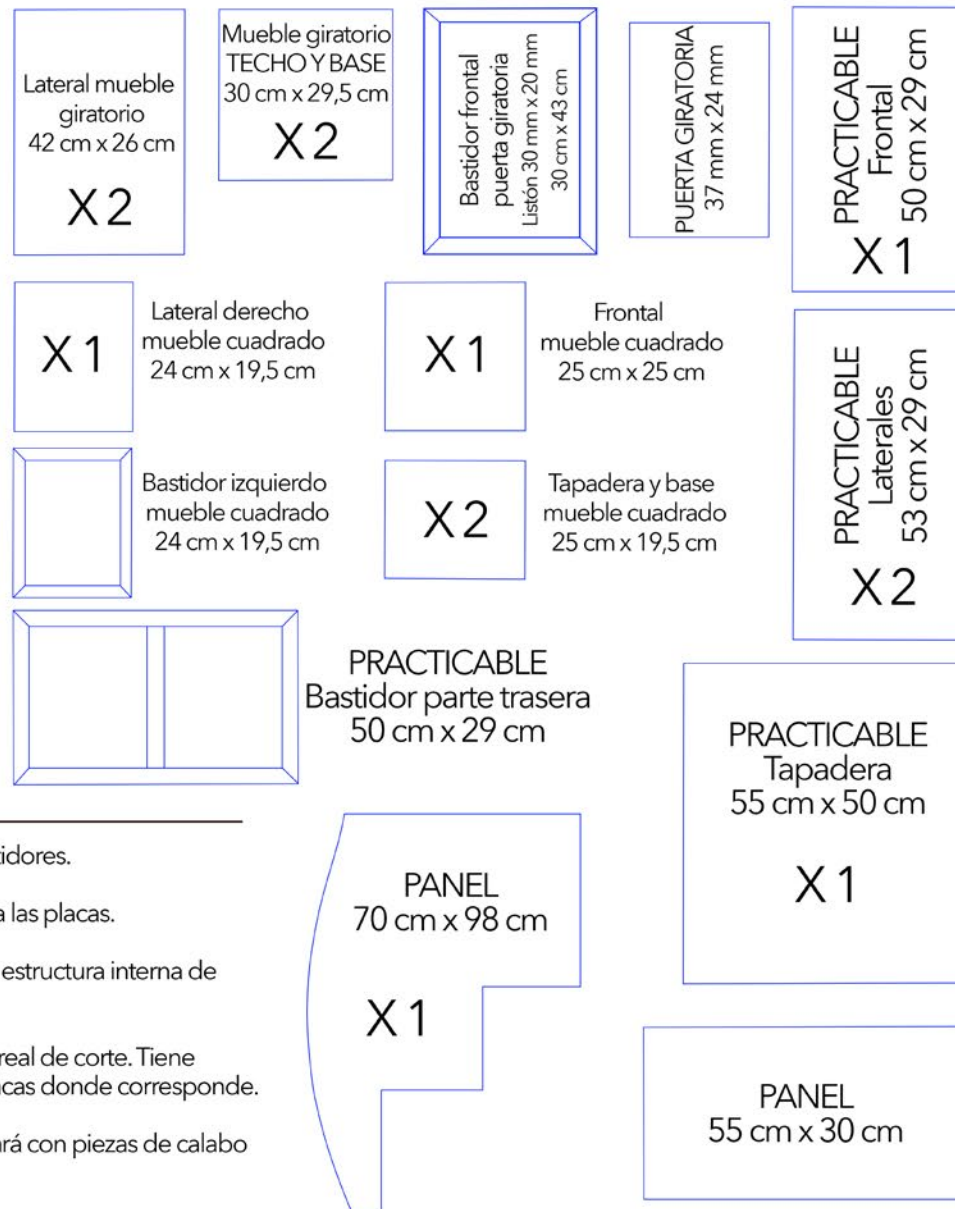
Lateral mueble giratorio
42 cm x 26 cm

X2

Mueble giratorio
TECHO Y BASE
30 cm x 29,5 cm

X2

Bastidor frontal
puerta giratoria
Listón 30 mm x 20 mm
30 cm x 43 cm

PUERTA GIRATORIA
37 mm x 24 mm

PRACTICABLE
Frontal
50 cm x 29 cm

X1

X1

Lateral derecho
mueble cuadrado
24 cm x 19,5 cm

X1

Frontal
mueble cuadrado
25 cm x 25 cm

PRACTICABLE
Laterales
53 cm x 29 cm

X2

Bastidor izquierdo
mueble cuadrado
24 cm x 19,5 cm

X2

Tapadera y base
mueble cuadrado
25 cm x 19,5 cm

PRACTICABLE
Bastidor parte trasera
50 cm x 29 cm

PRACTICABLE
Tapadera
55 cm x 50 cm

X1

idores.

a las placas.

estructura interna de

real de corte. Tiene
cas donde corresponde.

rá con piezas de calabo

PANEL
70 cm x 98 cm

X1

PANEL
55 cm x 30 cm